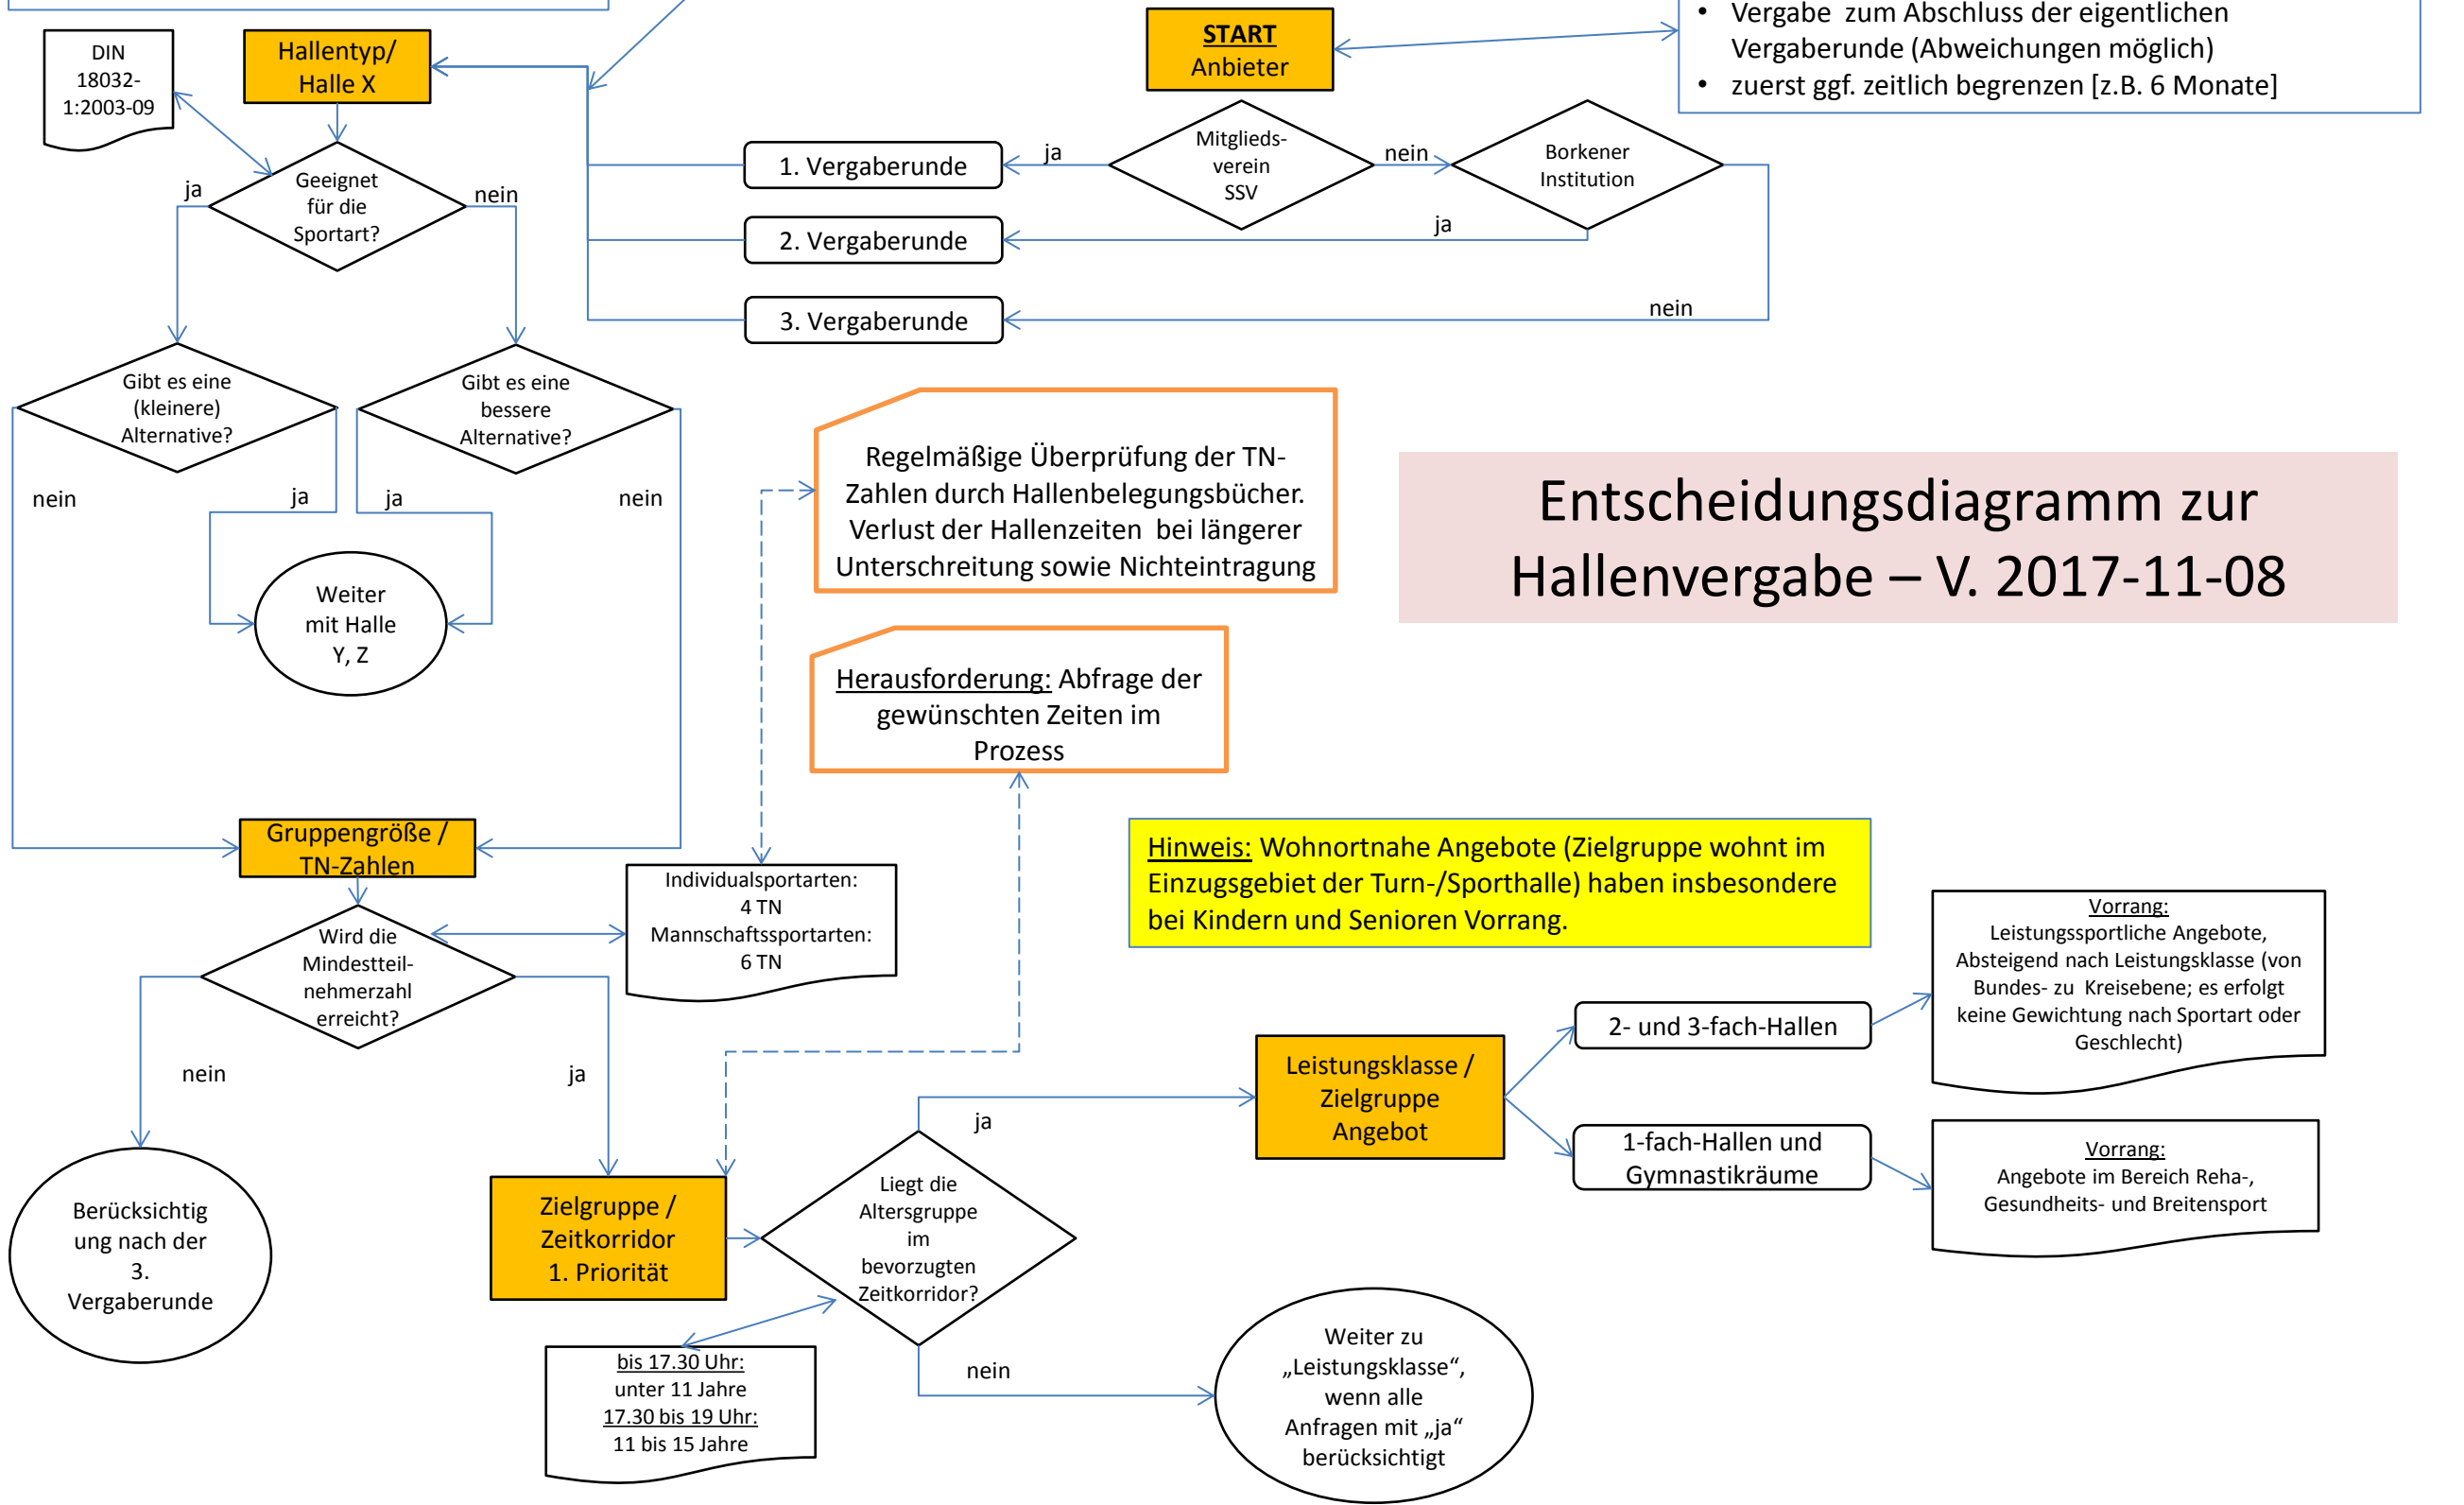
DIN 18032-1:2003-09

Hallentyp/ Halle X

START
Anbieter

• Vergabe zum Abschluss der eigentlichen Vergaberunde (Abweichungen möglich)
• zuerst ggf. zeitlich begrenzen [z.B. 6 Monate]

Geeignet für die Sportart?

ja

nein

1. Vergaberunde

ja

Mitgliedsverein SSV

nein

Borkener Institution

2. Vergaberunde

ja

3. Vergaberunde

nein

Gibt es eine (kleinere) Alternative?

Gibt es eine bessere Alternative?

nein

ja

ja

nein

Weiter mit Halle Y, Z

Regelmäßige Überprüfung der TN-Zahlen durch Hallenbelegungsbücher. Verlust der Hallenzeiten bei längerer Unterschreitung sowie Nichteintragung

Entscheidungsdiagramm zur Hallenvergabe – V. 2017-11-08

Herausforderung: Abfrage der gewünschten Zeiten im Prozess

Gruppengröße / TN-Zahlen

Individualsportarten: 4 TN
Mannschaftssportarten: 6 TN

Hinweis: Wohnortnahe Angebote (Zielgruppe wohnt im Einzugsgebiet der Turn-/Sporthalle) haben insbesondere bei Kindern und Senioren Vorrang.

Wird die Mindestteilnehmerzahl erreicht?

Vorrang:
Leistungssportliche Angebote, Absteigend nach Leistungsklasse (von Bundes- zu Kreisebene; es erfolgt keine Gewichtung nach Sportart oder Geschlecht)

2- und 3-fach-Hallen

nein

ja

Leistungsklasse / Zielgruppe Angebot

ja

1-fach-Hallen und Gymnastikräume

Vorrang:
Angebote im Bereich Reha-, Gesundheits- und Breitensport

Berücksichtig ung nach der 3. Vergaberunde

Zielgruppe / Zeitkorridor 1. Priorität

Liegt die Altersgruppe im bevorzugten Zeitkorridor?

bis 17.30 Uhr:
unter 11 Jahre
17.30 bis 19 Uhr:
11 bis 15 Jahre

nein

Weiter zu „Leistungsklasse“, wenn alle Anfragen mit „ja“ berücksichtigt